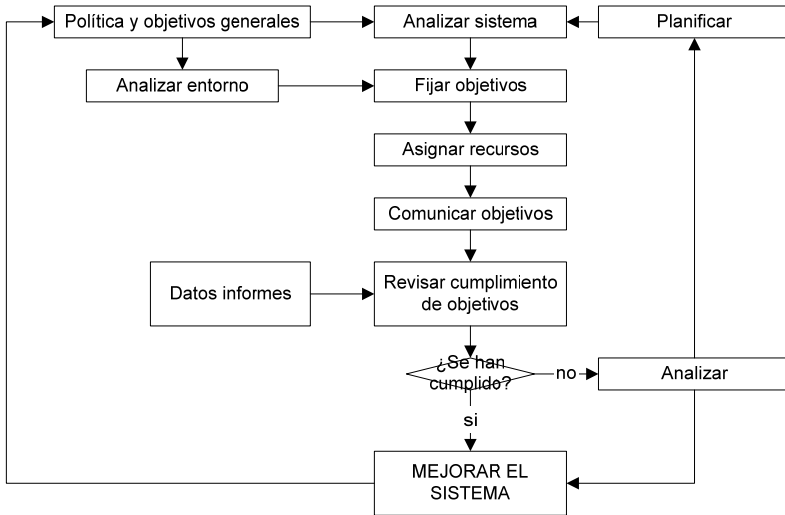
Política y objetivos generales

Analizar sistema

Planificar

Analizar entorno

Fijar objetivos

Asignar recursos

Comunicar objetivos

Datos informes

Revisar cumplimiento de objetivos

¿Se han cumplido?

no

Analizar

si

MEJORAR EL SISTEMA